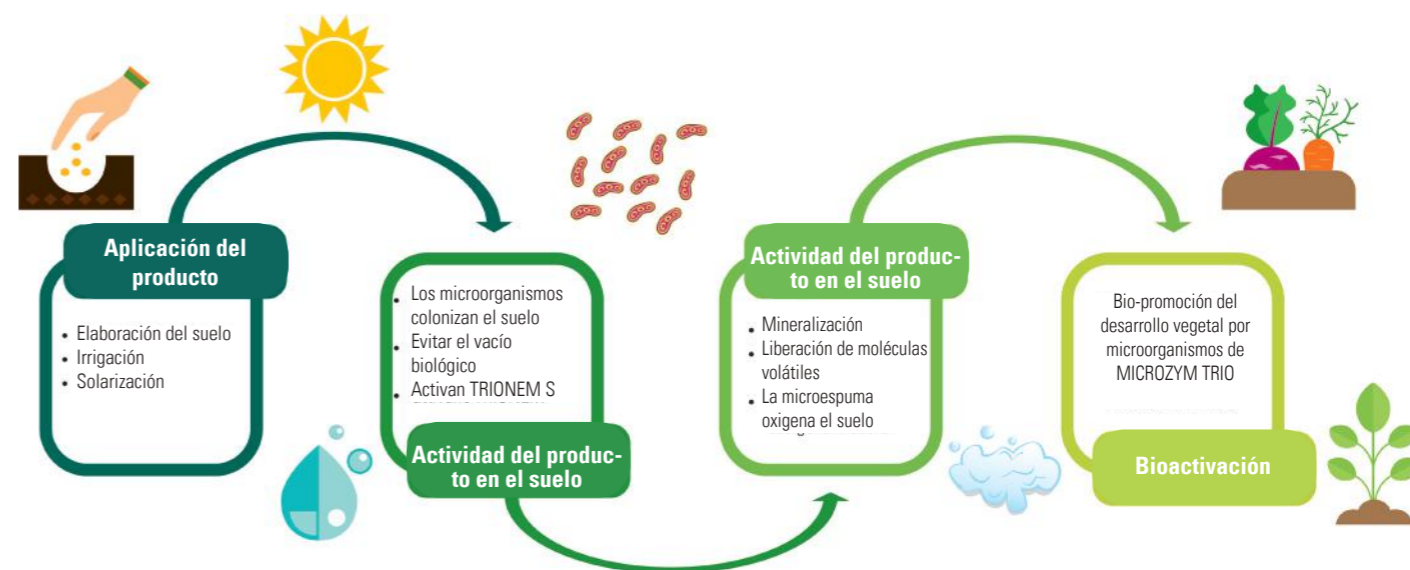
Aplicación del producto

• Elaboración del suelo
• Irrigación
• Solarización

• Los microorganismos colonizan el suelo
• Evitar el vacío biológico
• Activan TRIONEM S

Actividad del producto en el suelo

Actividad del producto en el suelo

• Mineralización
• Liberación de moléculas volátiles
• La microespuma oxigena el suelo

Bio-promoción del desarrollo vegetal por microorganismos de MICROZYM TRIO

Bioactivación